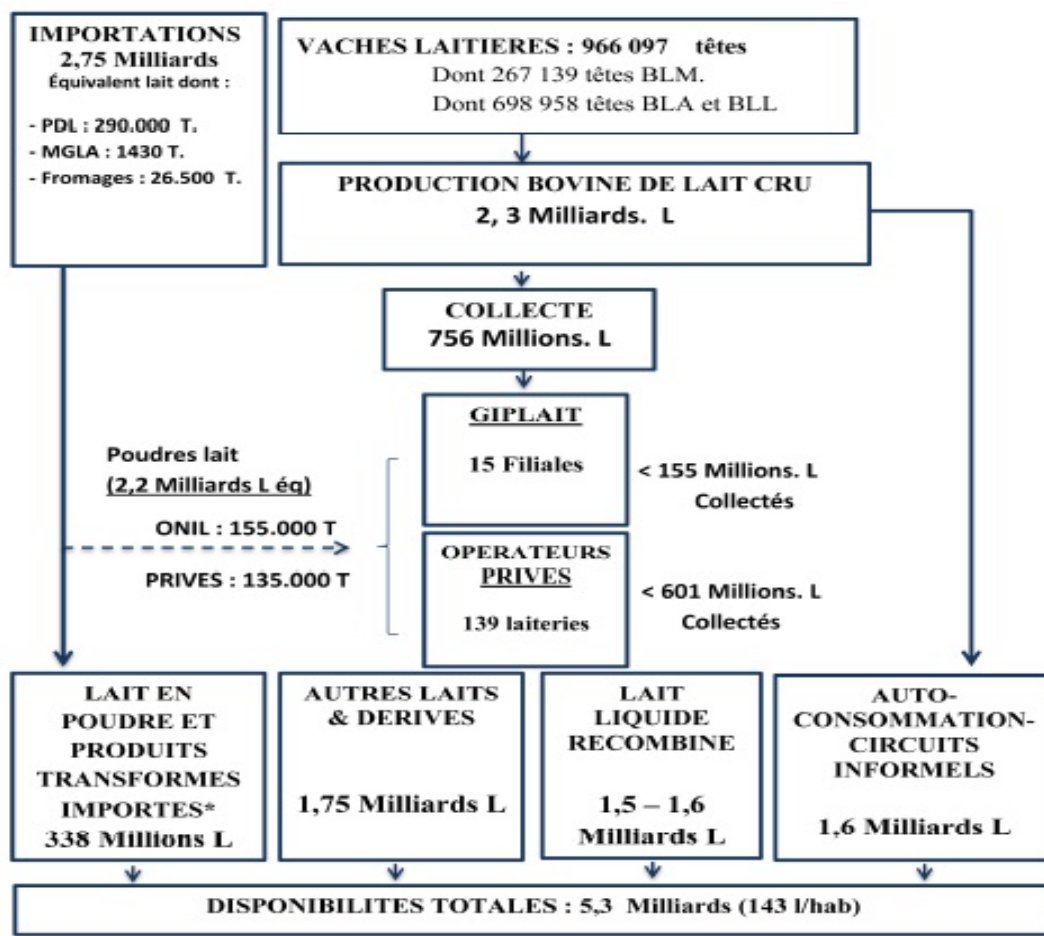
IMPORTATIONS
2,75 Milliards
Équivalent lait dont :

- PDL : 290.000 T.
- MGLA : 1430 T.
- Fromages : 26.500 T.

VACHES LAITIERES : 966 097 têtes
Dont 267 139 têtes BLM.
Dont 698 958 têtes BLA et BLL

PRODUCTION BOVINE DE LAIT CRU
2, 3 Milliards. L

COLLECTE
756 Millions. L

Poudres lait
(2,2 Milliards L éq)

ONIL : 155.000 T

PRIVES : 135.000 T

GIPLAIT

15 Filiales

< 155 Millions. L
Collectés

OPERATEURS
PRIVES
139 laiteries

< 601 Millions. L
Collectés

LAIT EN POUDRE ET PRODUITS TRANSFORMES IMPORTES*
338 Millions L

AUTRES LAITS & DERIVES

1,75 Milliards L

LAIT LIQUIDE RECOMBINE

1,5 – 1,6 Milliards L

AUTO-CONSOMMATION-CIRCUITS INFORMELS

1,6 Milliards L

DISPONIBILITES TOTALES : 5,3 Milliards (143 l/hab)